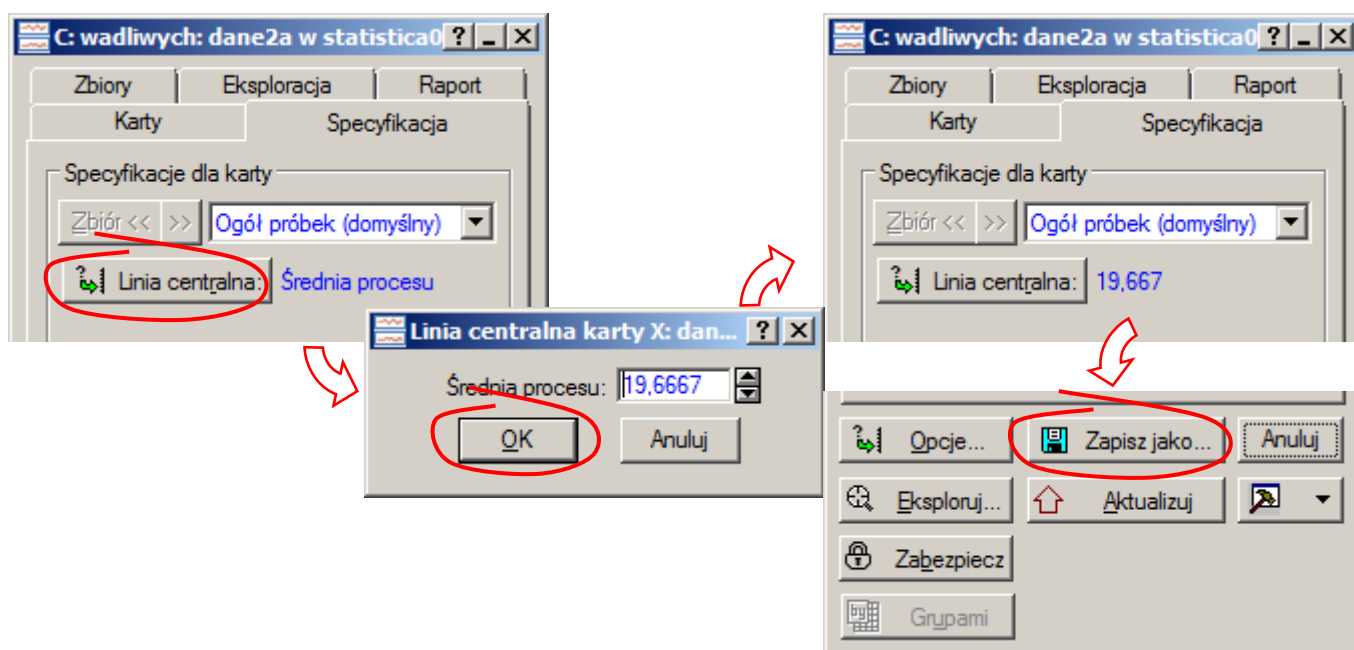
C: wadliwych: dane2a w statistica0 ? _ X

Zbiory | Eksploracja | Raport
Karty | Specyfikacja

Specyfikacje dla karty
Zbiór << | >> | Ogół próbek (domyślny)
Linia centralna: Średnia procesu

Linia centralna karty X: dan... ? X
Średnia procesu: 19,6667
OK | Anuluj

C: wadliwych: dane2a w statistica0 ? _ X

Zbiory | Eksploracja | Raport
Karty | Specyfikacja

Specyfikacje dla karty
Zbiór << | >> | Ogół próbek (domyślny)
Linia centralna: 19,667

Opcje... | Zapisz jako... | Anuluj
Eksploruj... | Aktualizuj
Zabezpiecz
Grupami